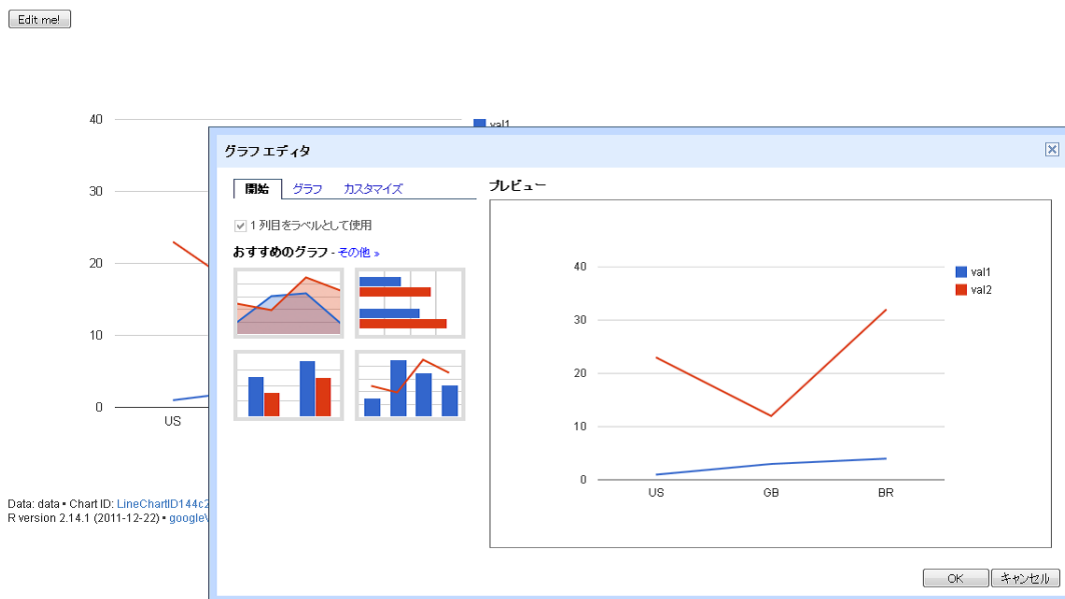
Edit me!

40
30
20
10
0
US

val1

Data: data • Chart ID: LineChartID144c2
R version 2.14.1 (2011-12-22) • googleV

グラフ エディタ

開始 グラフ カスタマイズ

1 列目をラベルとして使用

おすすめのグラフ - その他 »

プレビュー

40
30
20
10
0
US GB BR

val1
val2

OK キャンセル